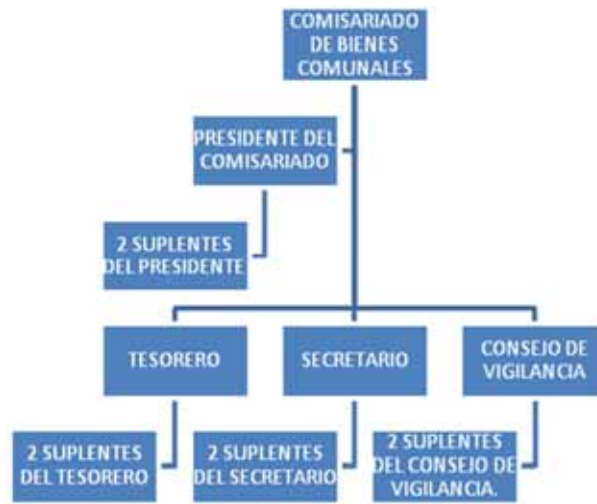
COMISARIADO DE BIENES COMUNALES

PRESIDENTE DEL COMISARIADO

2 SUPLENTES DEL PRESIDENTE

TESORERO

SECRETARIO

CONSEJO DE VIGILANCIA

2 SUPLENTES DEL TESORERO

2 SUPLENTES DEL SECRETARIO

2 SUPLENTES DEL CONSEJO DE VIGILANCIA.